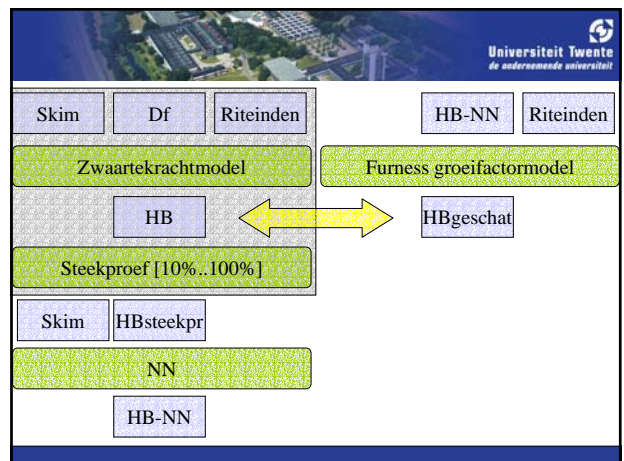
Universiteit Twente
de ondernemende universiteit

Skim

Df

Riteinden

HB-NN

Riteinden

Zwaartekrachtmodel

Furness groeifactormodel

HB

HBgeschat

Steekproef [10%..100%]

Skim

HBsteekpr

NN

HB-NN